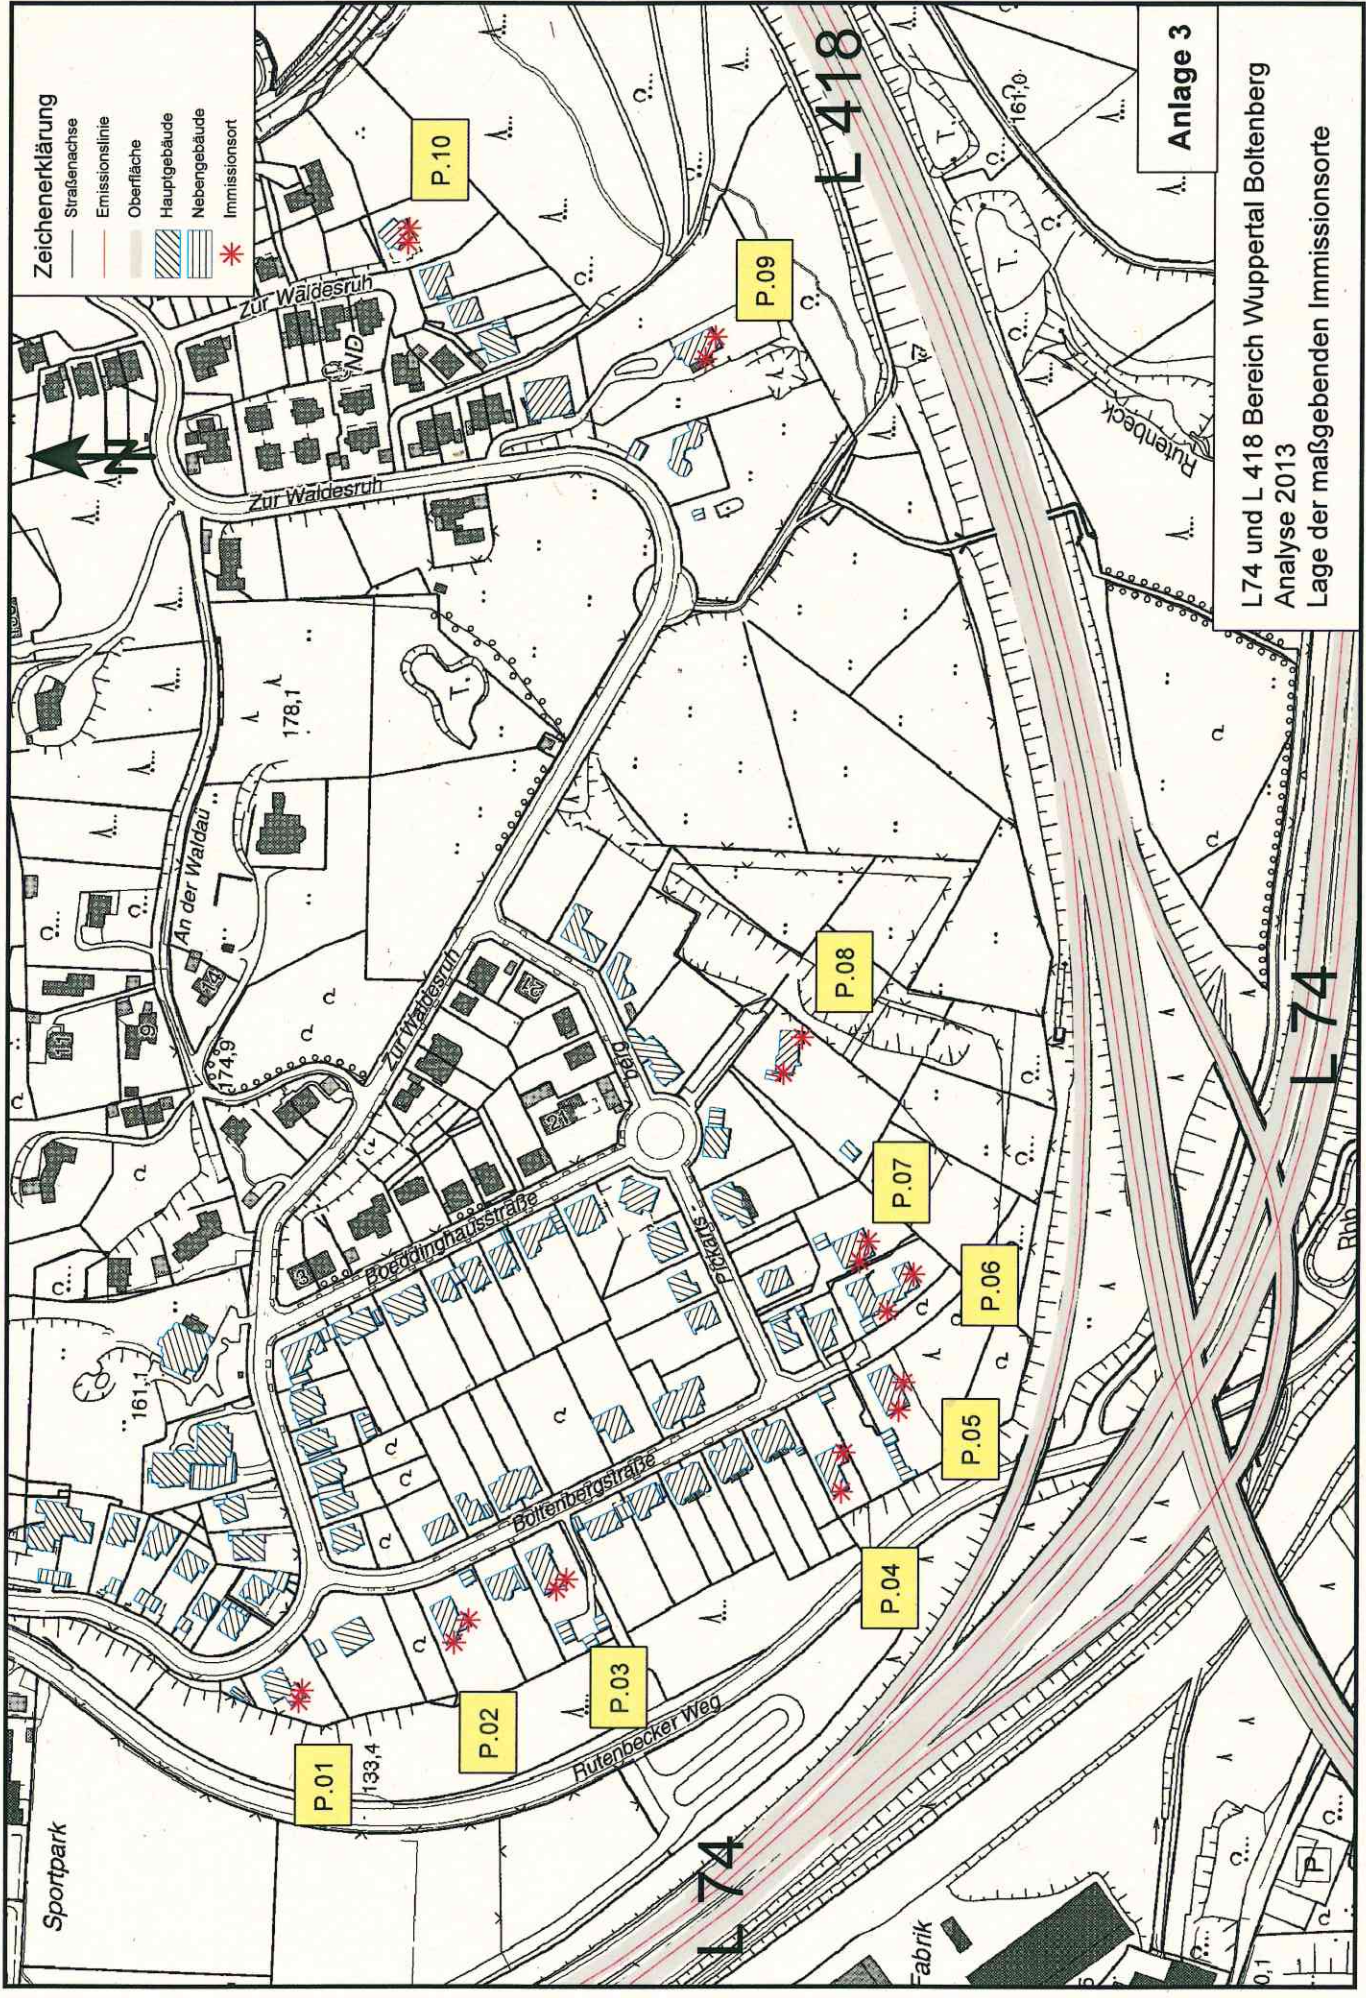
Anlage 3

L74 und L 418 Bereich Wuppertal Boltenberg
Analyse 2013
Lage der maßgebenden Immissionsorte

Zeichenerklärung
Straßenachse
Emissionslinie
Oberfläche
Hauptgebäude
Nebengebäude
Immissionsort

N

L 418
L 74
L 74

P.01
P.02
P.03
P.04
P.05
P.06
P.07
P.08
P.09
P.10

Zur Waldesruh
Zur Waldesruh
Zur Waldesruh
An der Waldau
Boeddinghausstraße
Boltenbergstraße
Pickarts
Rutenbecker Weg
Rutenbeck
Sportpark
Fabrik

178,1
174,9
161,1
161,0
133,4